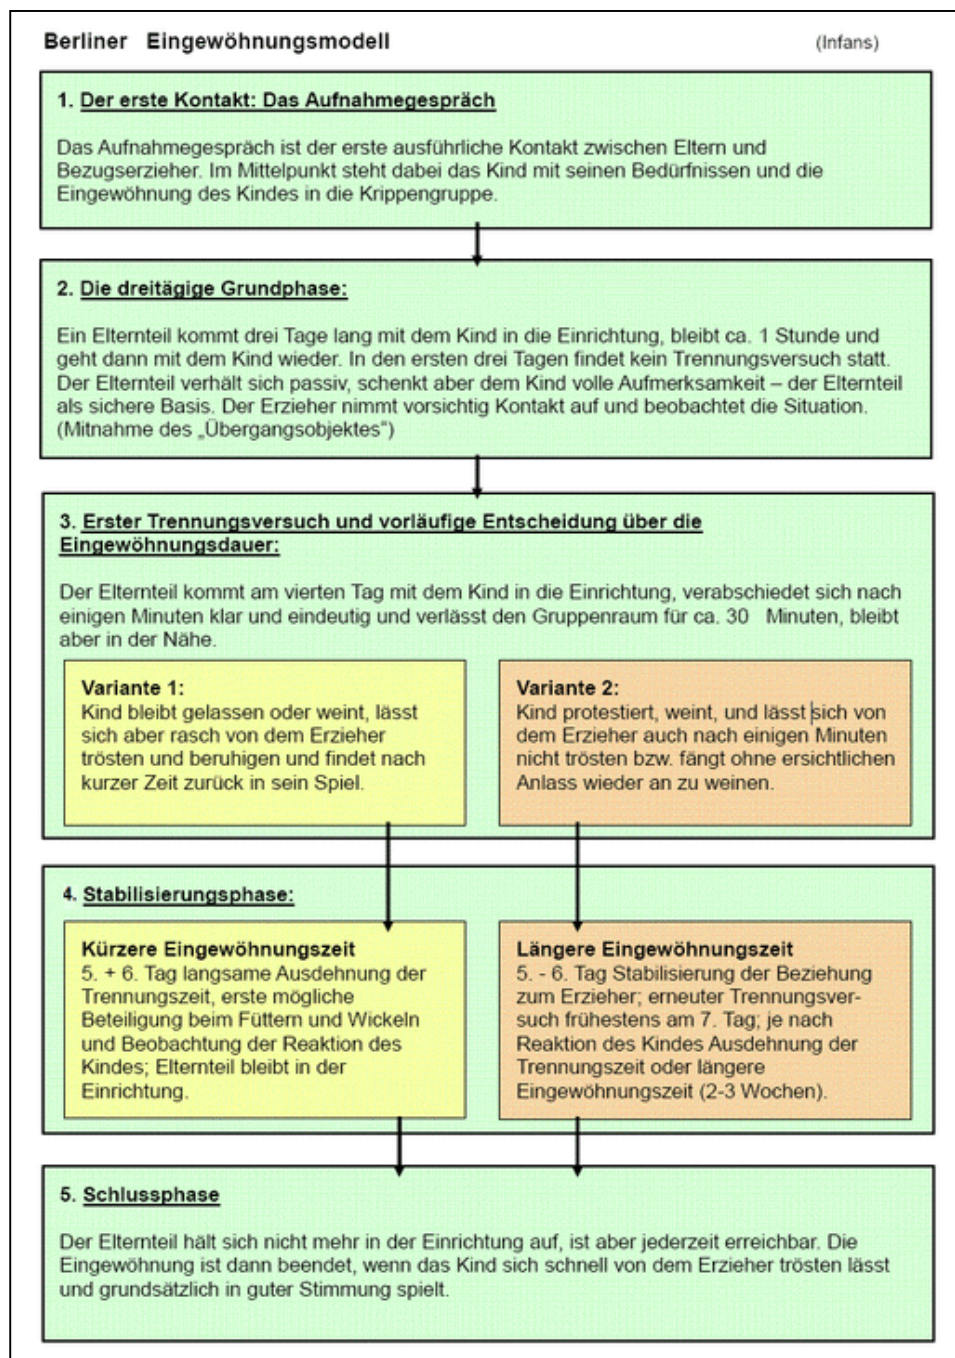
Berliner Eingewöhnungsmodell (Infans)

1. Der erste Kontakt: Das Aufnahmegespräch

Das Aufnahmegespräch ist der erste ausführliche Kontakt zwischen Eltern und Bezugserzieher. Im Mittelpunkt steht dabei das Kind mit seinen Bedürfnissen und die Eingewöhnung des Kindes in die Krippengruppe.

2. Die dreitägige Grundphase:

Ein Elternteil kommt drei Tage lang mit dem Kind in die Einrichtung, bleibt ca. 1 Stunde und geht dann mit dem Kind wieder. In den ersten drei Tagen findet kein Trennungsversuch statt. Der Elternteil verhält sich passiv, schenkt aber dem Kind volle Aufmerksamkeit – der Elternteil als sichere Basis. Der Erzieher nimmt vorsichtig Kontakt auf und beobachtet die Situation. (Mitnahme des „Übergangsobjektes")

3. Erster Trennungsversuch und vorläufige Entscheidung über die Eingewöhnungsdauer:

Der Elternteil kommt am vierten Tag mit dem Kind in die Einrichtung, verabschiedet sich nach einigen Minuten klar und eindeutig und verlässt den Gruppenraum für ca. 30 Minuten, bleibt aber in der Nähe.

Variante 1:
Kind bleibt gelassen oder weint, lässt sich aber rasch von dem Erzieher trösten und beruhigen und findet nach kurzer Zeit zurück in sein Spiel.

Variante 2:
Kind protestiert, weint, und lässt sich von dem Erzieher auch nach einigen Minuten nicht trösten bzw. fängt ohne ersichtlichen Anlass wieder an zu weinen.

4. Stabilisierungsphase:

Kürzere Eingewöhnungszeit
5. + 6. Tag langsame Ausdehnung der Trennungszeit, erste mögliche Beteiligung beim Füttern und Wickeln und Beobachtung der Reaktion des Kindes; Elternteil bleibt in der Einrichtung.

Längere Eingewöhnungszeit
5. - 6. Tag Stabilisierung der Beziehung zum Erzieher; erneuter Trennungsversuch frühestens am 7. Tag; je nach Reaktion des Kindes Ausdehnung der Trennungszeit oder längere Eingewöhnungszeit (2-3 Wochen).

5. Schlussphase

Der Elternteil hält sich nicht mehr in der Einrichtung auf, ist aber jederzeit erreichbar. Die Eingewöhnung ist dann beendet, wenn das Kind sich schnell von dem Erzieher trösten lässt und grundsätzlich in guter Stimmung spielt.